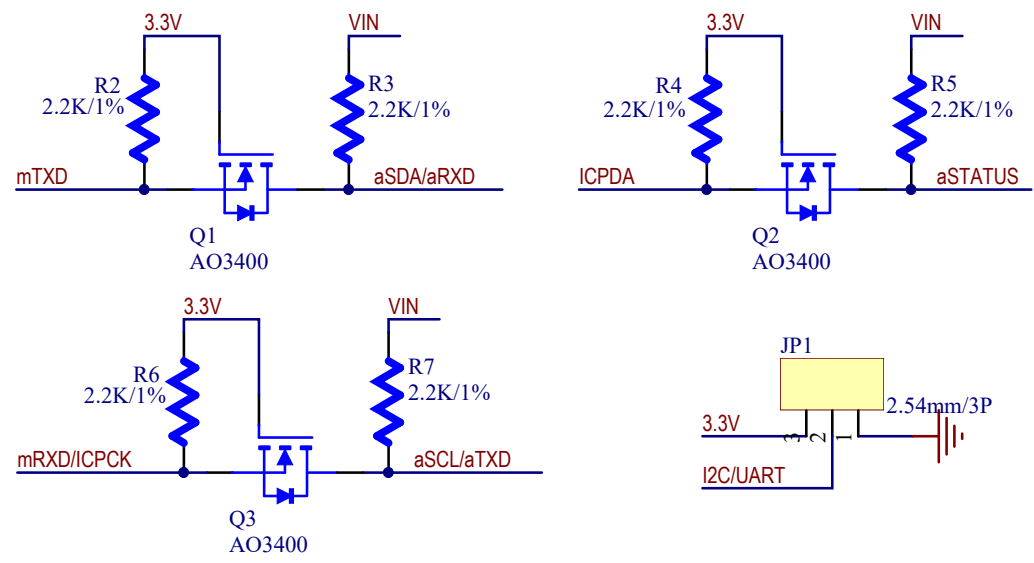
3.3V
VIN
R2
2.2K/1%
R3
2.2K/1%
mTXD
aSDA/aRXD
Q1
AO3400

3.3V
VIN
R4
2.2K/1%
R5
2.2K/1%
ICPDA
aSTATUS
Q2
AO3400

3.3V
VIN
R6
2.2K/1%
R7
2.2K/1%
mRXD/ICPCK
aSCL/aTXD
Q3
AO3400

JP1
2.54mm/3P
3.3V
3
2
1
I2C/UART